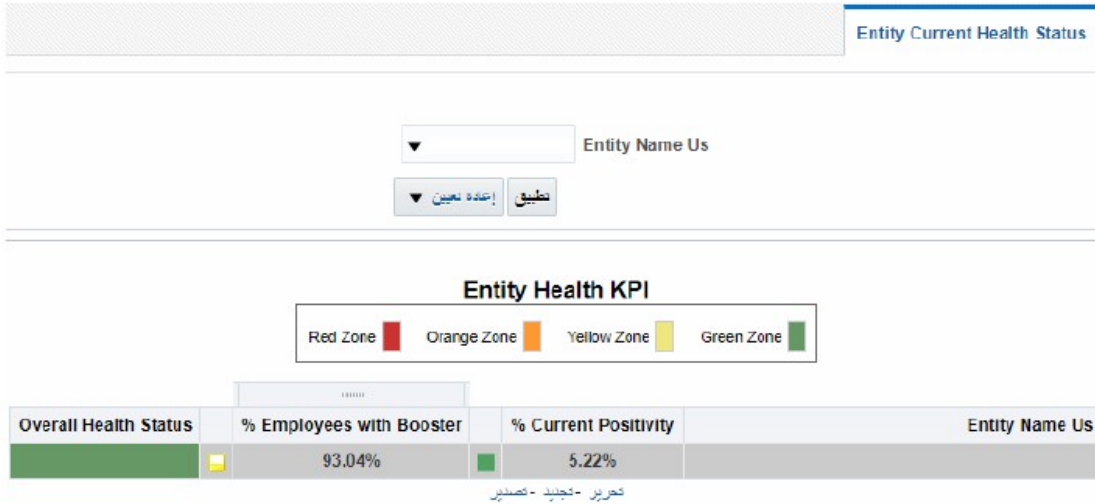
Entity Current Health Status

Entity Name Us

تطبيق إعادة تعيين

Entity Health KPI

Red Zone Orange Zone Yellow Zone Green Zone

| Overall Health Status | | % Employees with Booster | | % Current Positivity | Entity Name Us |
|---|---|---|---|---|---|
| | | 93.04% | | 5.22% | |

تحرير - تجديد - تصدير